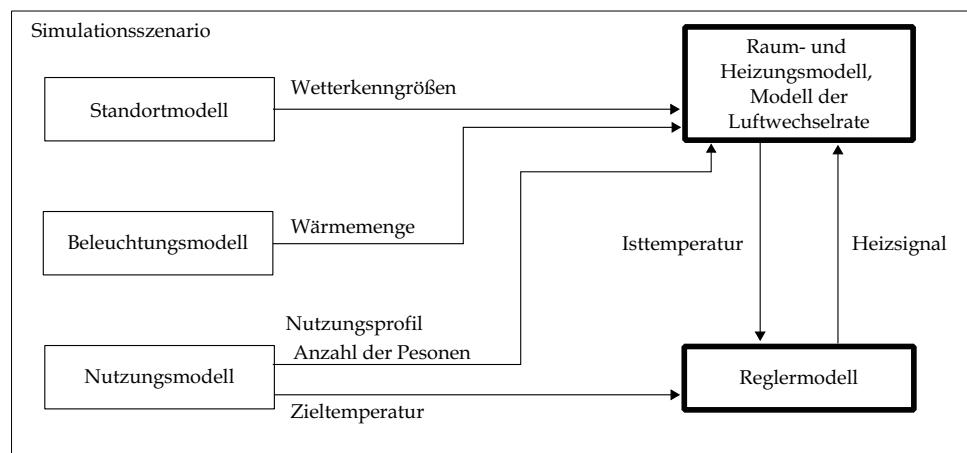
Simulationsszenario

Raum- und Heizungsmodell, Modell der Luftwechselrate

Standortmodell

Wetterkenngrößen

Beleuchtungsmodell

Wärmemenge

Isttemperatur

Heizsignal

Nutzungsprofil

Anzahl der Pesonen

Nutzungsmodell

Reglermodell

Zieltemperatur